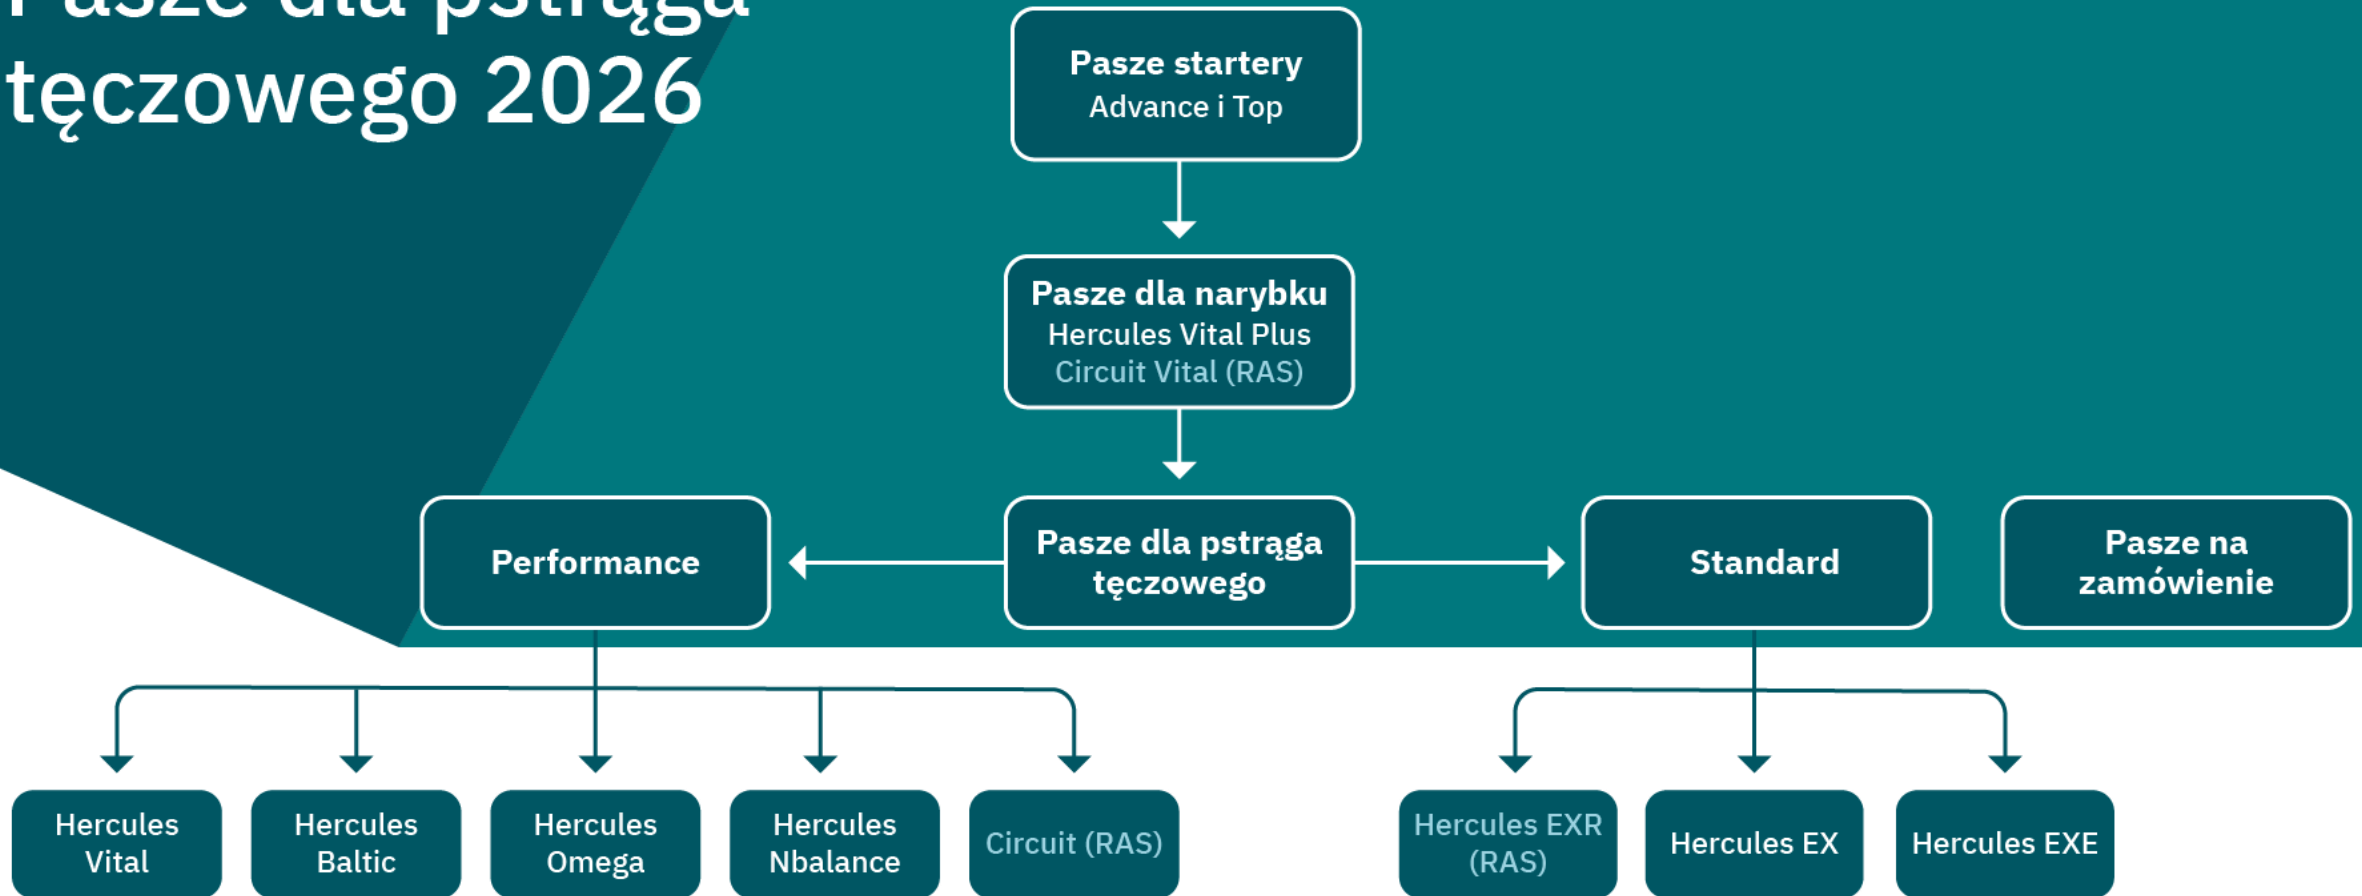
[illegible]
tęczowego 2026

Pasze startery
Advance i Top

Pasze dla narybku
Hercules Vital Plus
Circuit Vital (RAS)

Performance

Pasze dla pstrąga tęczowego

Standard

Pasze na zamówienie

Hercules Vital

Hercules Baltic

Hercules Omega

Hercules Nbalance

Circuit (RAS)

Hercules EXR (RAS)

Hercules EX

Hercules EXE